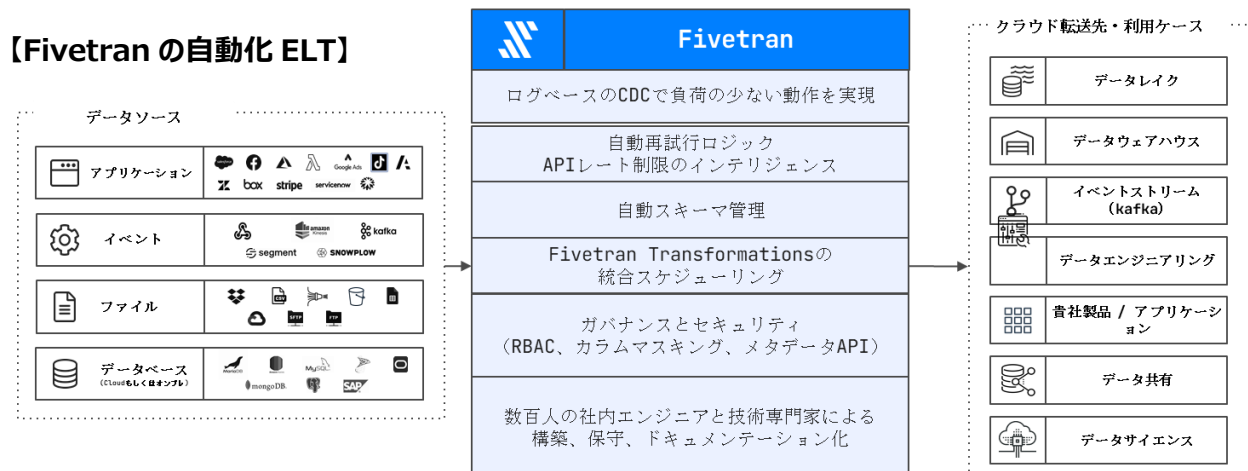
【Fivetran の自動化 ELT】

データソース

アプリケーション
box stripe servicenow Google Ads

イベント
amazon Kinesis kafka segment SNOWPLOW

ファイル
CSV SFTP FTP

データベース
(Cloudもしくはオンプレ)
MySQL mongoDB SAP

Fivetran

ログベースのCDCで負荷の少ない動作を実現

自動再試行ロジック
APIレート制限のインテリジェンス

自動スキーマ管理

Fivetran Transformationsの
統合スケジューリング

ガバナンスとセキュリティ
(RBAC、カラムマスキング、メタデータAPI)

数百人の社内エンジニアと技術専門家による
構築、保守、ドキュメンテーション化

クラウド転送先・利用ケース

データレイク

データウェアハウス

イベントストリーム
(kafka)

データエンジニアリング

貴社製品 / アプリケーション

データ共有

データサイエンス